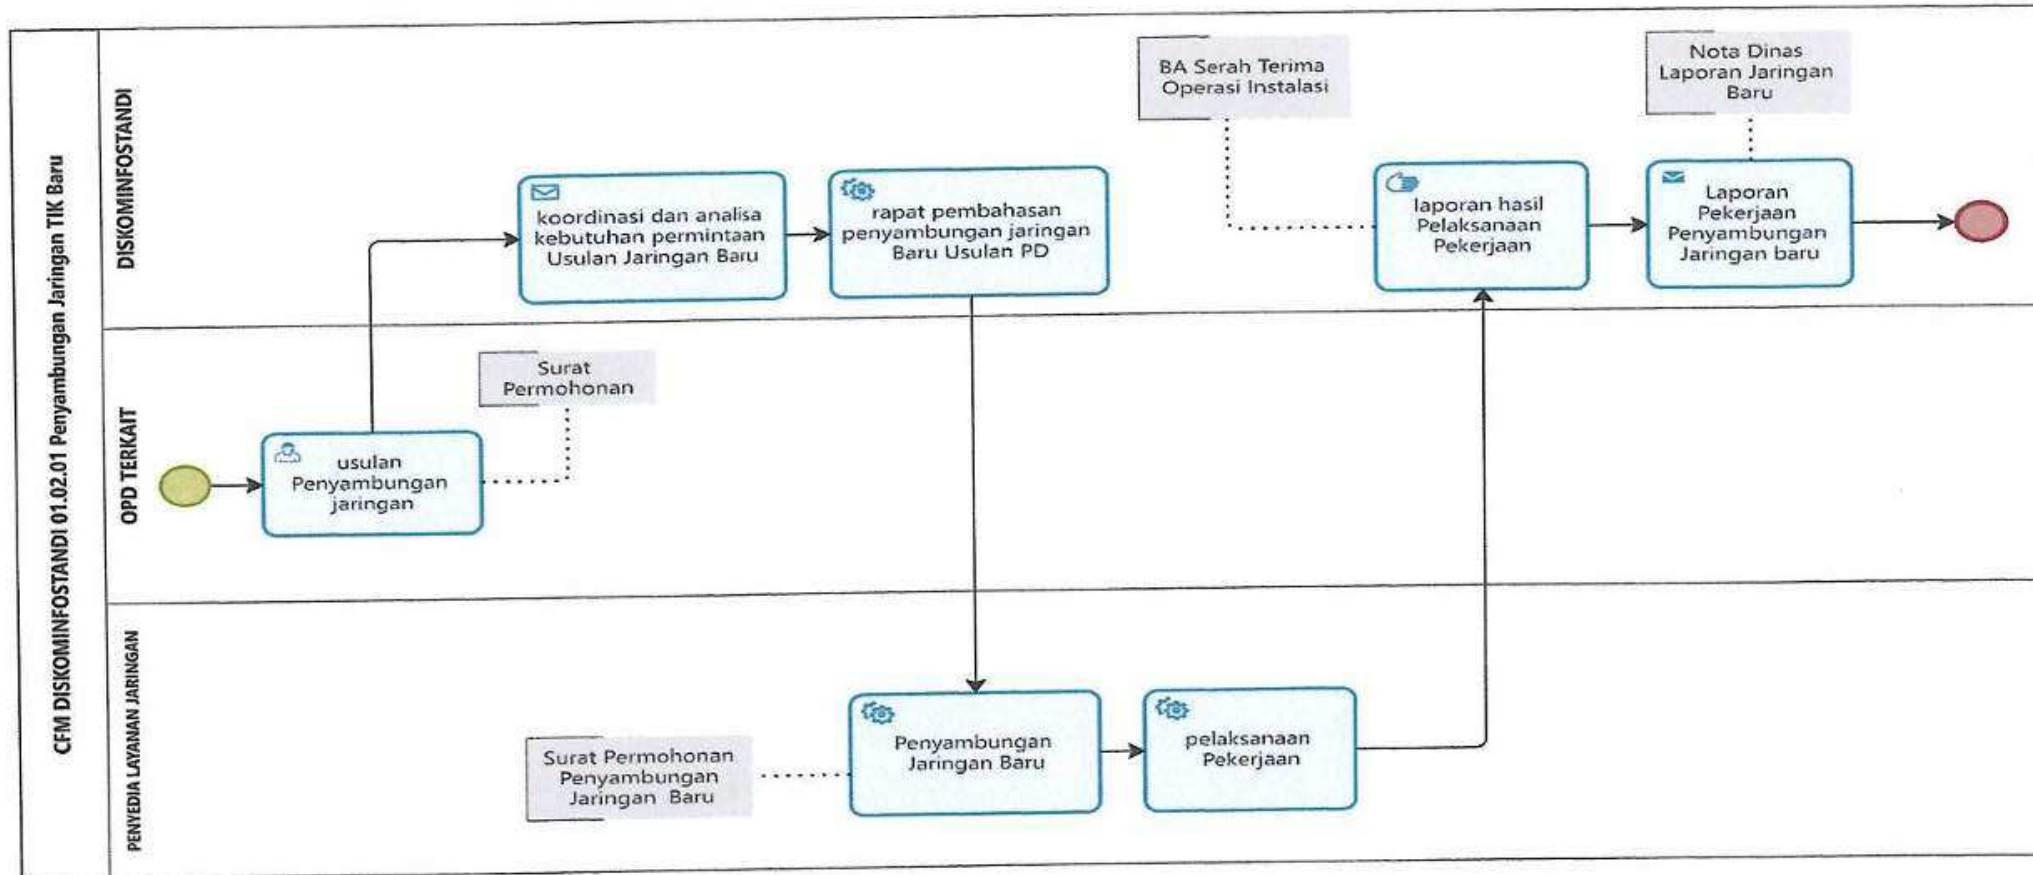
CFM DISKOMINFOSTANDI 01.02.01 Penyambungan Jaringan TIK Baru

DISKOMINFOSTANDI

BA Serah Terima Operasi Instalasi

Nota Dinas Laporan Jaringan Baru

koordinasi dan analisa kebutuhan permintaan Usulan Jaringan Baru

rapat pembahasan penyambungan jaringan Baru Usulan PD

laporan hasil Pelaksanaan Pekerjaan

Laporan Pekerjaan Penyambungan Jaringan baru

OPD TERKAIT

Surat Permohonan

usulan Penyambungan jaringan

PENYEDIA LAYANAN JARINGAN

Surat Permohonan Penyambungan Jaringan Baru

Penyambungan Jaringan Baru

pelaksanaan Pekerjaan